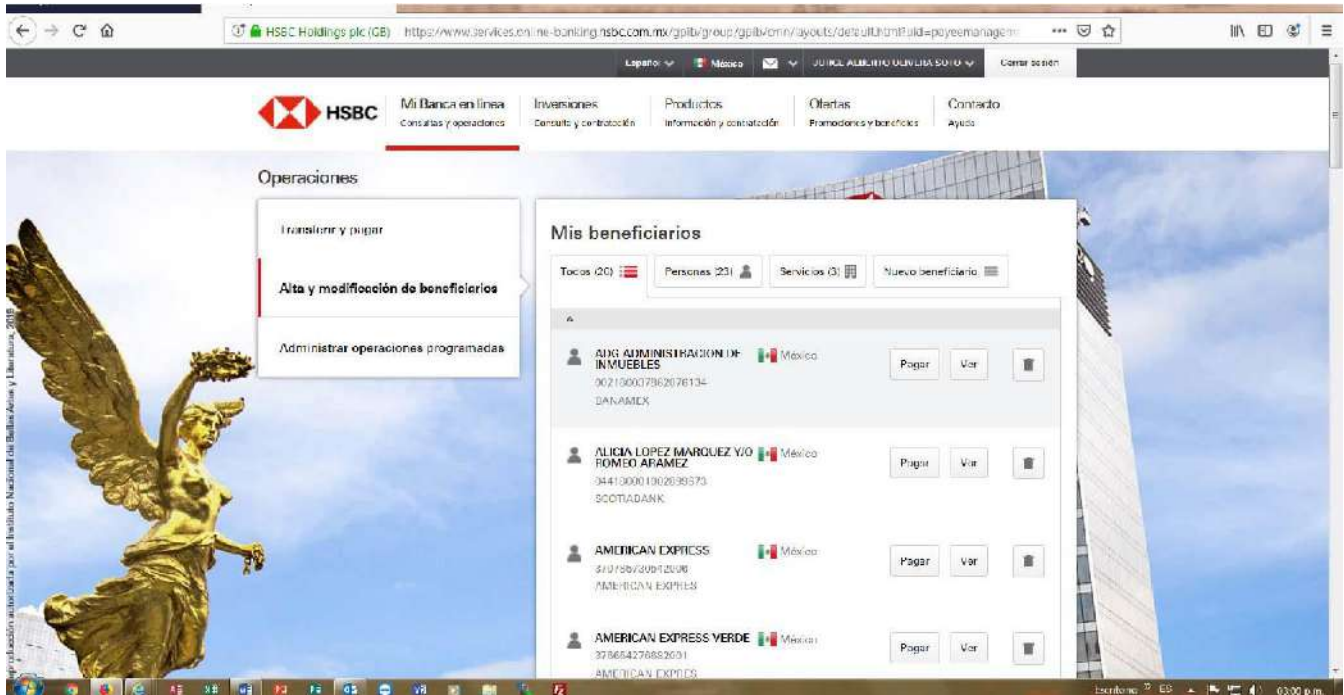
HSBC Holdings plc (GB) https://www.services.online-banking.hsbc.com.mx/gpib/group/gpib/cmn/layouts/default.html?uid=payeemanagem

Español México JORGE ALBERTO OLIVERA SOTO Cerrar sesión

HSBC

Mi Banca en línea
Consultas y operaciones

Inversiones
Consulta y contratación

Productos
Información y contratación

Ofertas
Promociones y beneficios

Contacto
Ayuda

Operaciones

Transferir y pagar

Alta y modificación de beneficiarios

Administrar operaciones programadas

Mis beneficiarios

Todos (26) Personas (23) Servicios (3) Nuevo beneficiario

A

ADG ADMINISTRACION DE INMUEBLES México
002180037862076134
BANAMEX
Pagar Ver

ALICIA LOPEZ MARQUEZ Y/O ROMEO ARAMEZ México
044180001002699573
SCOTIABANK
Pagar Ver

AMERICAN EXPRESS México
3707867306412006
AMERICAN EXPRES
Pagar Ver

AMERICAN EXPRESS VERDE México
378654276882001
AMERICAN EXPRES
Pagar Ver

Reproducción autorizada por el Instituto Nacional de Bellas Artes y Literatura, 2018

Escritorio ES 03:00 p.m.